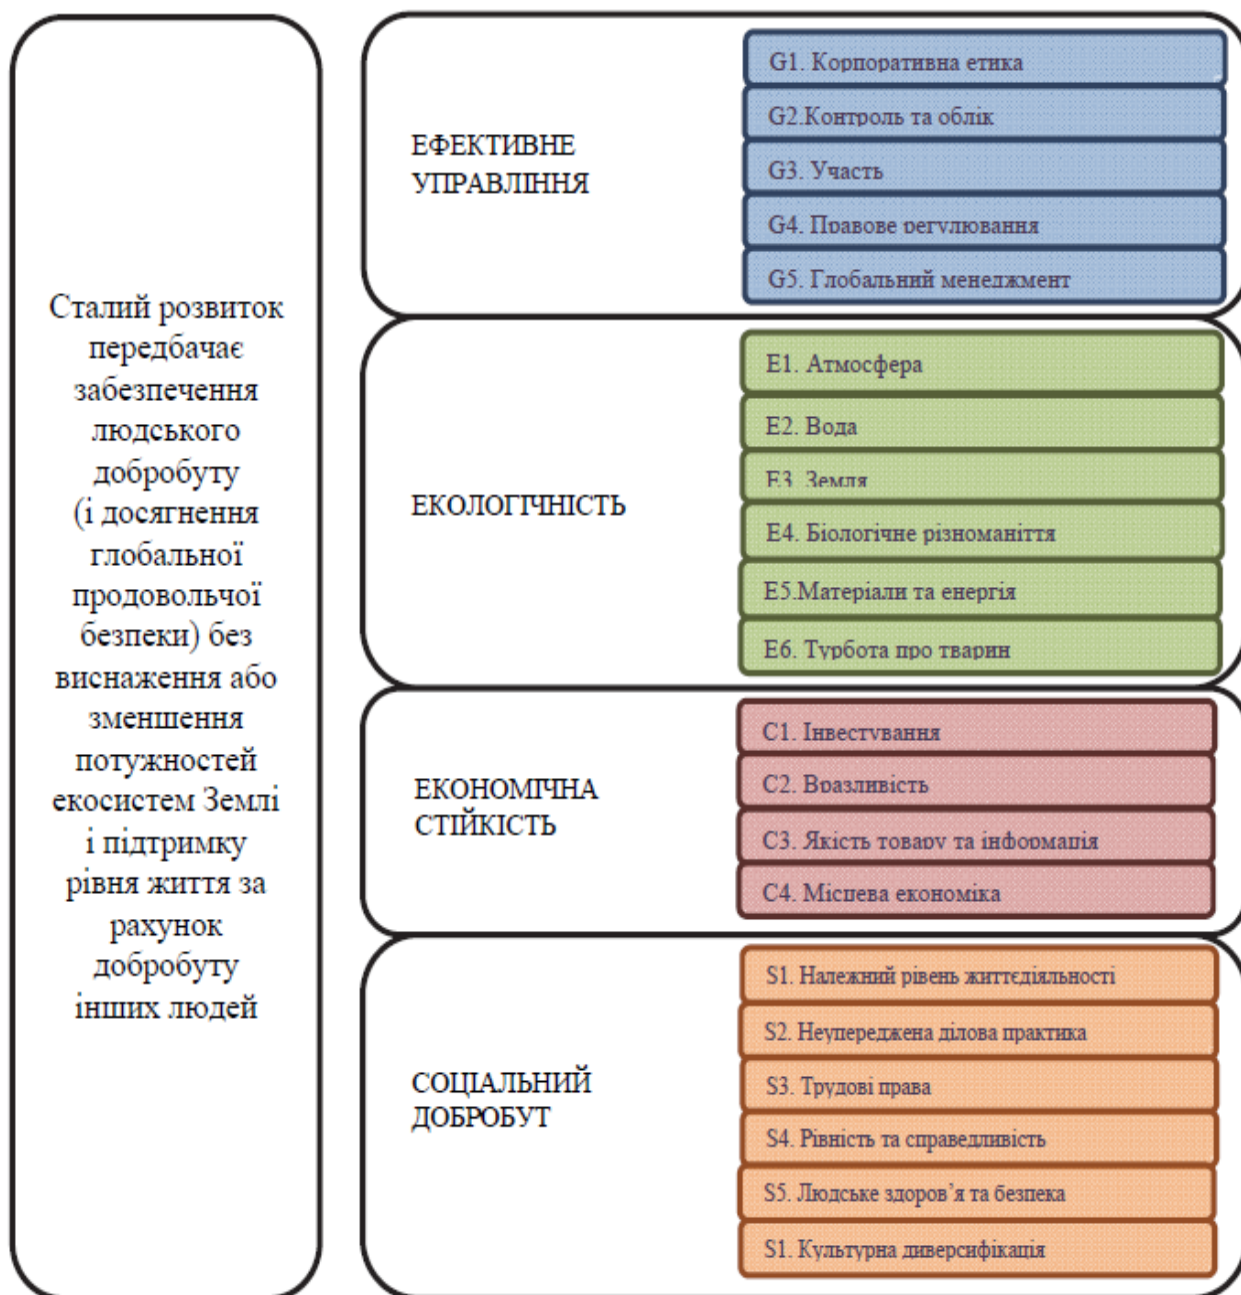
Сталий розвиток передбачає забезпечення людського добробуту (і досягнення глобальної продовольчої безпеки) без виснаження або зменшення потужностей екосистем Землі і підтримку рівня життя за рахунок добробуту інших людей

ЕФЕКТИВНЕ УПРАВЛІННЯ

G1. Корпоративна етика
G2.Контроль та облік
G3. Участь
G4. Правове регулювання
G5. Глобальний менеджмент

ЕКОЛОГІЧНІСТЬ

E1. Атмосфера
E2. Вода
E3. Земля
E4. Біологічне різноманіття
E5.Матеріали та енергія
E6. Турбота про тварин

ЕКОНОМІЧНА СТІЙКІСТЬ

C1. Інвестування
C2. Вразливість
C3. Якість товару та інформація
C4. Місцева економіка

СОЦІАЛЬНИЙ ДОБРОБУТ

S1. Належний рівень життєдіяльності
S2. Неупереджена ділова практика
S3. Трудові права
S4. Рівність та справедливість
S5. Людське здоров’я та безпека
S1. Культурна диверсифікація